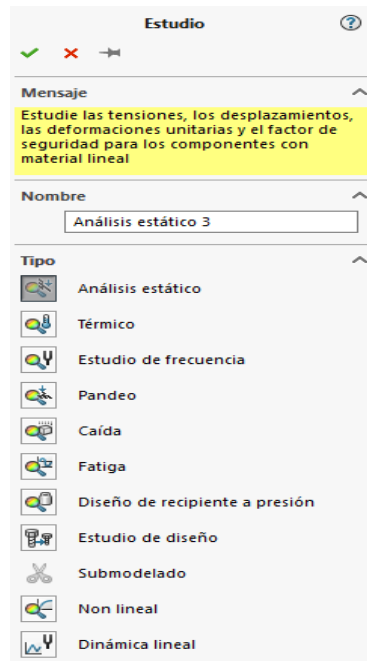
Estudio

Mensaje

Estudie las tensiones, los desplazamientos, las deformaciones unitarias y el factor de seguridad para los componentes con material lineal

Nombre

Análisis estático 3

Tipo

Análisis estático

Térmico

Estudio de frecuencia

Pandeo

Caída

Fatiga

Diseño de recipiente a presión

Estudio de diseño

Submodelado

Non lineal

Dinámica lineal